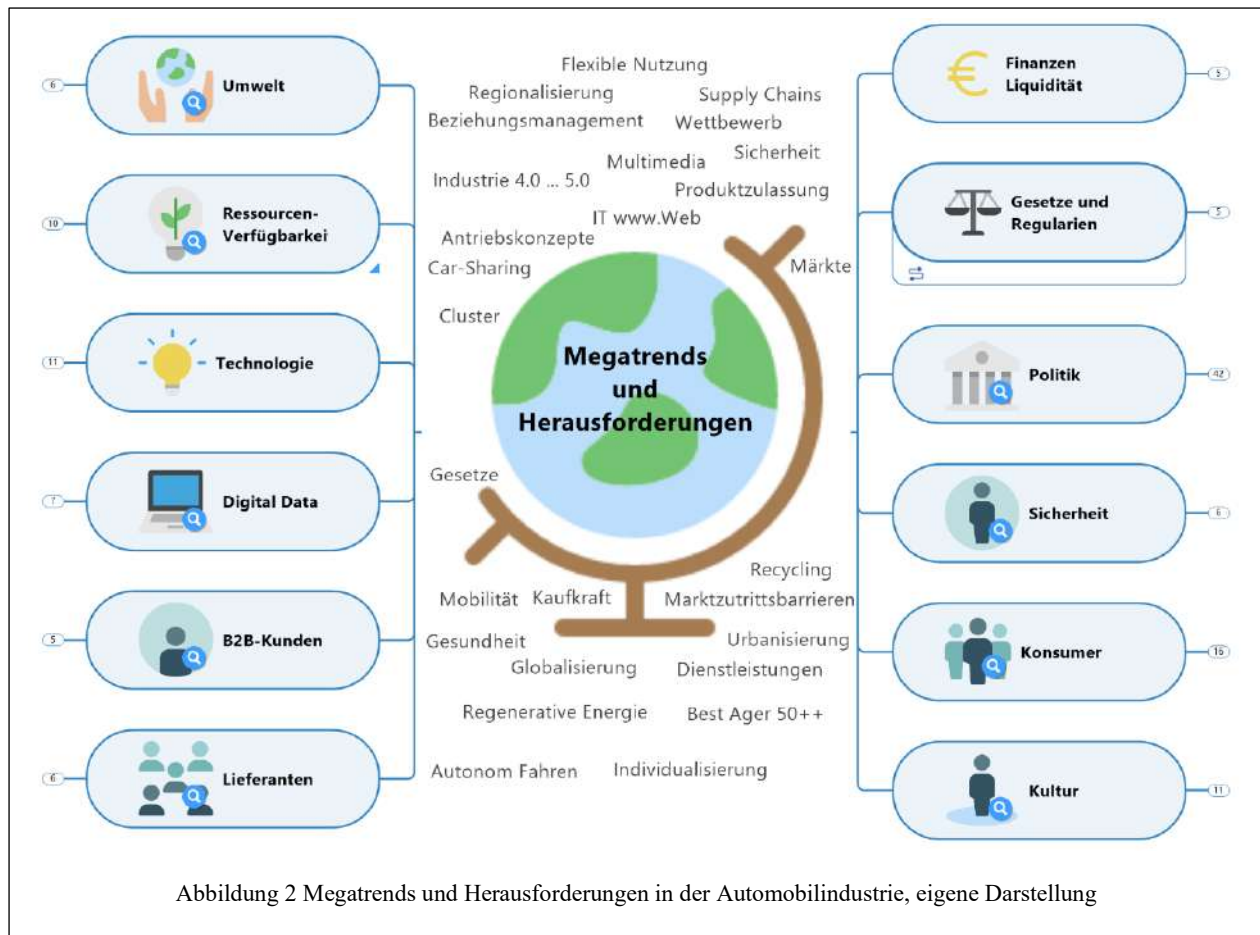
6 Umwelt

10 Ressourcen-Verfügbarkei

11 Technologie

7 Digital Data

5 B2B-Kunden

6 Lieferanten

Flexible Nutzung
Regionalisierung
Supply Chains
Beziehungsmanagement
Wettbewerb
Multimedia
Sicherheit
Industrie 4.0 ... 5.0
Produktzulassung
IT www.Web
Antriebskonzepte
Car-Sharing
Märkte
Cluster

Megatrends und Herausforderungen

Gesetze
Recycling
Mobilität
Kaufkraft
Marktzutrittsbarrieren
Gesundheit
Urbanisierung
Globalisierung
Dienstleistungen
Regenerative Energie
Best Ager 50++
Autonom Fahren
Individualisierung

Finanzen Liquidität 5

Gesetze und Regularien 5

Politik 42

Sicherheit 6

Konsumer 16

Kultur 11

Abbildung 2 Megatrends und Herausforderungen in der Automobilindustrie, eigene Darstellung